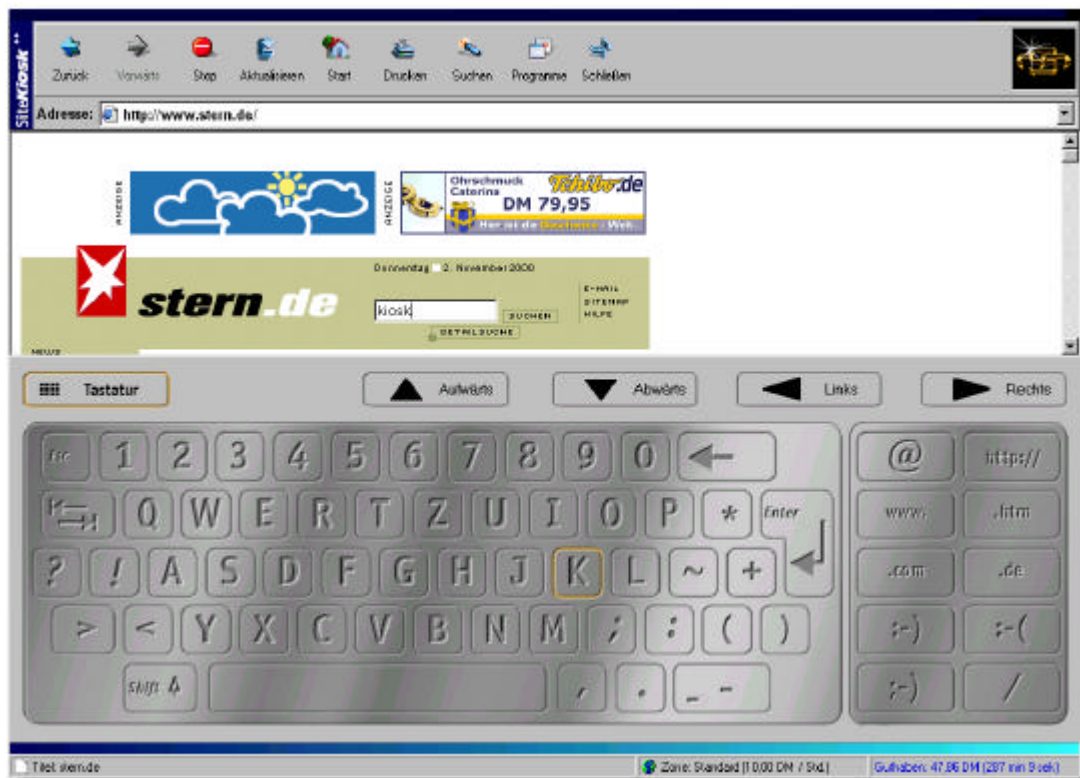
SiteKiosk

Zurück Vorwärts Stop Aktualisieren Start Drucken Suchen Programme Schließen

Adresse: http://www.stern.de/

ANZEIGE

ANZEIGE

Ohrschmuck Caterina Tchibo.de DM 79,95

Her mit de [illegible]

stern.de

Donnerstag, 2. November 2000

kiosk

SUCHEN

DETAILSUCHE

E-MAIL
SITEMAP
HILFE

NEWS

Tastatur

Aufwärts

Abwärts

Links

Rechts

Esc 1 2 3 4 5 6 7 8 9 0

Q W E R T Z U I O P *

Enter

? ! A S D F G H J K L ~ +

> < Y X C V B N M ; : ( )

Shift

, . _ -

@ http://

www. .htm

.com .de

:-) :-(

;-) /

Titel: stern.de

Zone: Standard (10,00 DM / Std.)

Guthaben: 47,86 DM (287 min 9 sek)